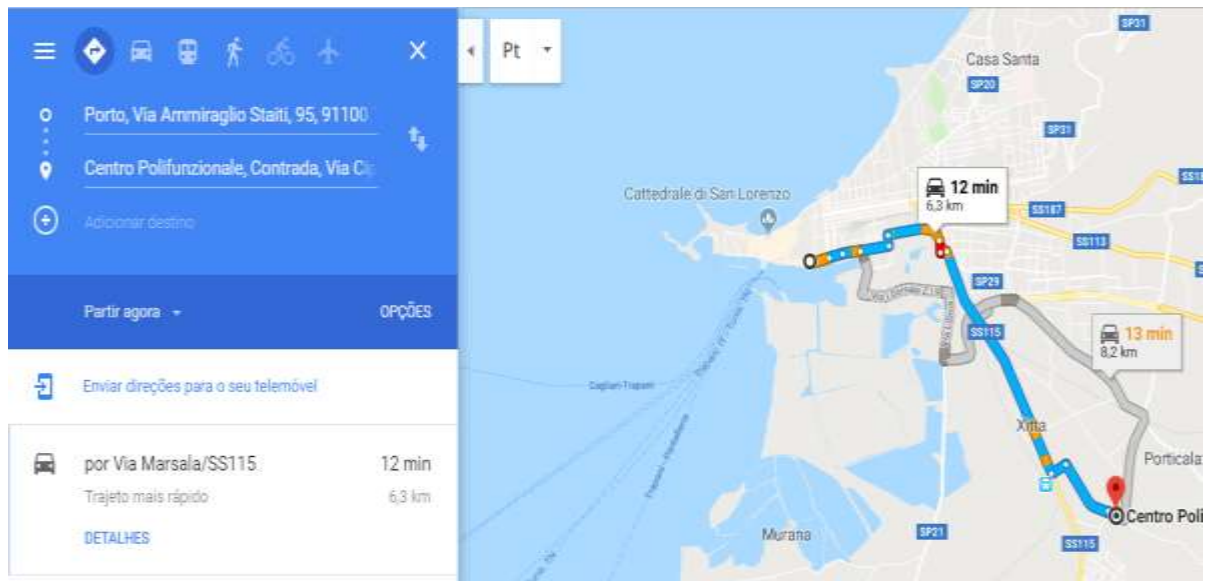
Porto, Via Ammiraglio Staiti, 95, 91100

Centro Polifunzionale, Contrada, Via Ci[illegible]

Adicionar destino

Partir agora

OPÇÕES

Enviar direções para o seu telemóvel

por Via Marsala/SS115

12 min

Trajeto mais rápido

6,3 km

DETALHES

Pt

Casa Santa

SP20

SP21

SP31

Cattedrale di San Lorenzo

12 min
6,3 km

SS187

SS113

SP29

SS115

13 min
8,2 km

Xitta

Porticala

Centro Poli

Murana

SP21

SS115